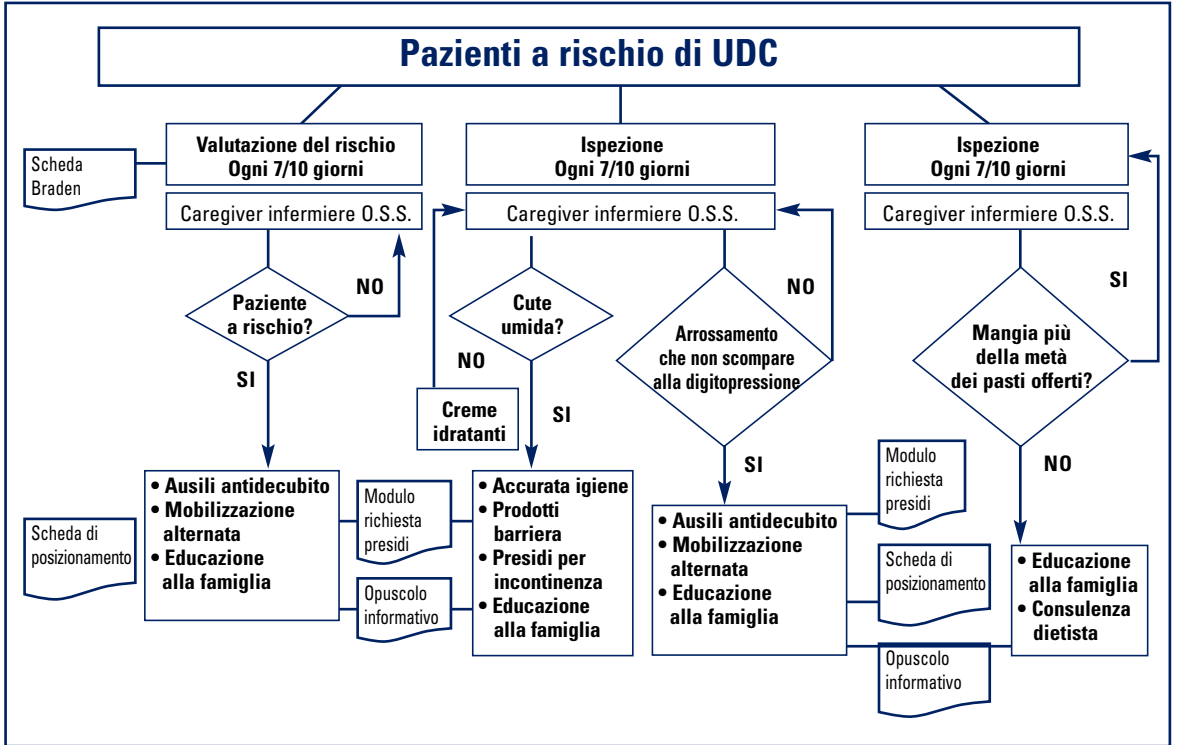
Pazienti a rischio di UDC

Valutazione del rischio
Ogni 7/10 giorni

Scheda Braden

Caregiver infermiere O.S.S.

Paziente a rischio?

NO

SI

• Ausili antidecubito
• Mobilizzazione alternata
• Educazione alla famiglia

Scheda di posizionamento

Modulo richiesta presidi

Opuscolo informativo

Ispezione
Ogni 7/10 giorni

Caregiver infermiere O.S.S.

Cute umida?

NO

Creme idratanti

SI

• Accurata igiene
• Prodotti barriera
• Presidi per incontinenza
• Educazione alla famiglia

Arrossamento che non scompare alla digitopressione

NO

SI

Modulo richiesta presidi

• Ausili antidecubito
• Mobilizzazione alternata
• Educazione alla famiglia

Scheda di posizionamento

Opuscolo informativo

Ispezione
Ogni 7/10 giorni

Caregiver infermiere O.S.S.

SI

Mangia più della metà dei pasti offerti?

NO

• Educazione alla famiglia
• Consulenza dietista